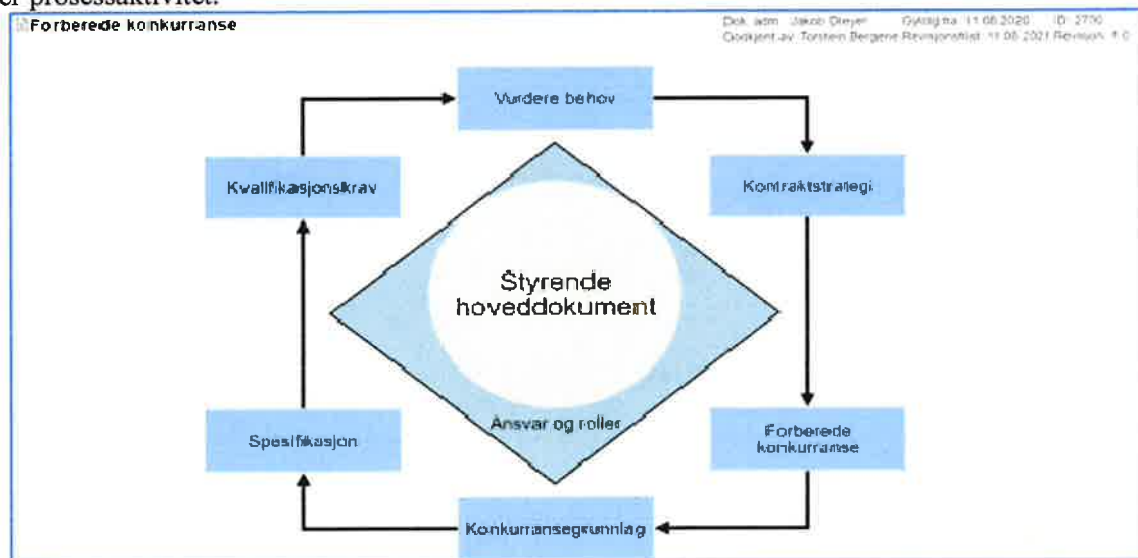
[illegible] prosessaktivitet.

Forberede konkurranse

Dok. adm: Jakob Dreyer Gyldig fra: 11.06.2020 ID: 2700
Godkjent av: Torstein Bergene Revisjonsfrist: 11.06.2021 Revisjon: 1.0

Vurdere behov

Kontraktstrategi

Forberede konkurranse

Konkurransegrunnlag

Spesifikasjon

Kvalifikasjonskrav

Styrende hoveddokument

Ansvar og roller